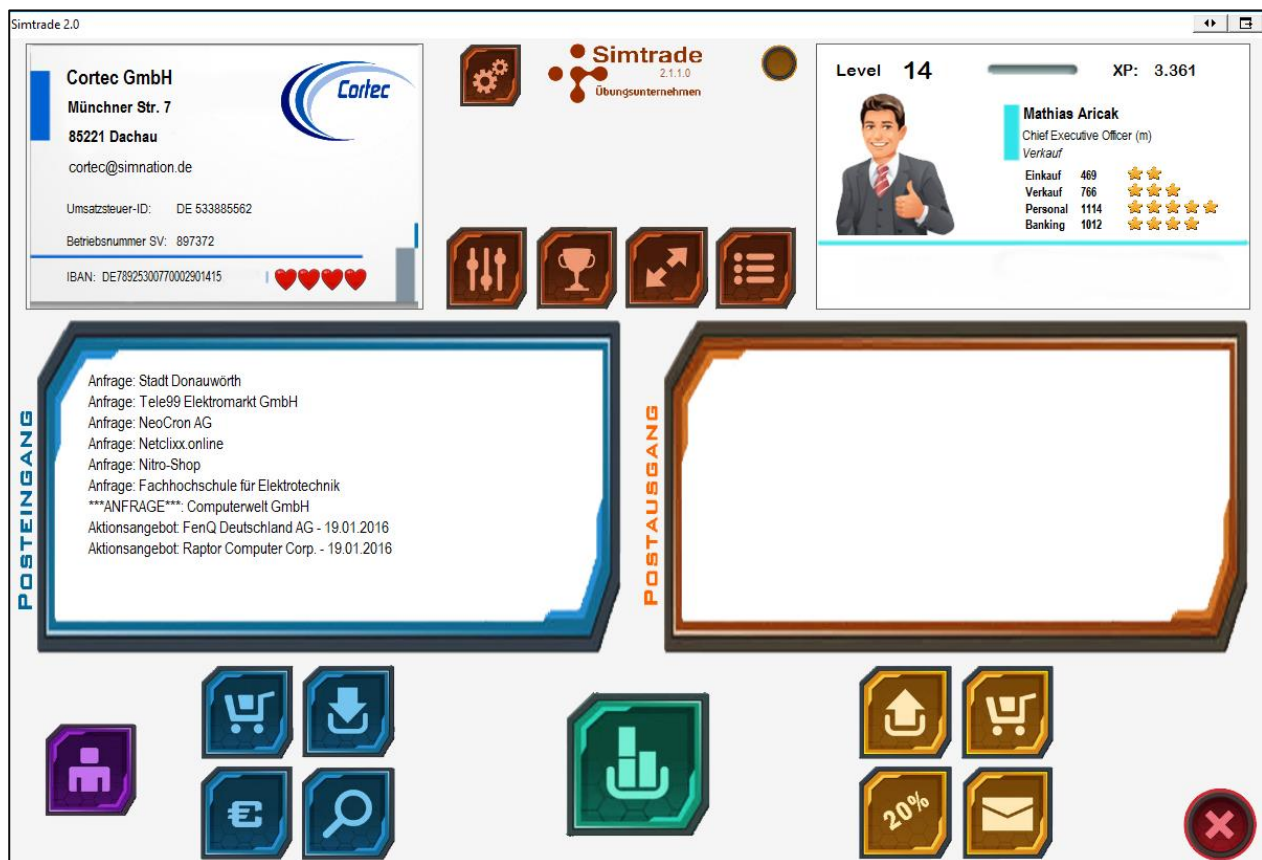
Simtrade 2.0

Cortec GmbH
Münchner Str. 7
85221 Dachau
cortec@simnation.de

Cortec

Umsatzsteuer-ID: DE 533885562
Betriebsnummer SV: 897372
IBAN: DE78925300770002901415

Simtrade
2.1.1.0
Übungsunternehmen

Level 14
XP: 3.361

Mathias Aricak
Chief Executive Officer (m)
Verkauf

| | |
|---|---|
| Einkauf | 469 |
| Verkauf | 766 |
| Personal | 1114 |
| Banking | 1012 |

POSTEINGANG

Anfrage: Stadt Donauwörth
Anfrage: Tele99 Elektromarkt GmbH
Anfrage: NeoCron AG
Anfrage: Netclixx.online
Anfrage: Nitro-Shop
Anfrage: Fachhochschule für Elektrotechnik
***ANFRAGE***: Computerwelt GmbH
Aktionsangebot: FenQ Deutschland AG - 19.01.2016
Aktionsangebot: Raptor Computer Corp. - 19.01.2016

POSTAUSGANG

20%